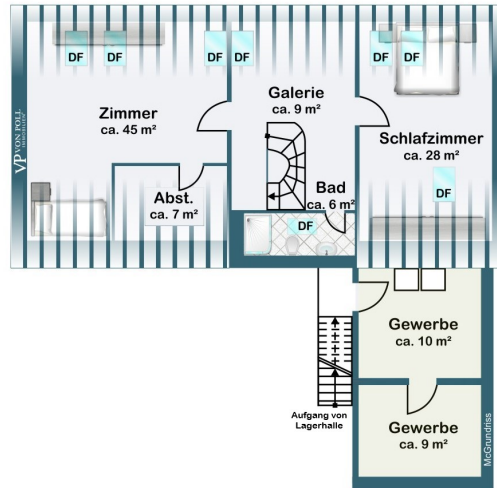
DF DF DF DF DF DF

Zimmer
ca. 45 m²

Galerie
ca. 9 m²

Schlafzimmer
ca. 28 m²

VP VON POLL IMMOBILIEN

Abst.
ca. 7 m²

Bad
ca. 6 m²

DF

DF

Gewerbe
ca. 10 m²

Aufgang von Lagerhalle

Gewerbe
ca. 9 m²

McGrundriss